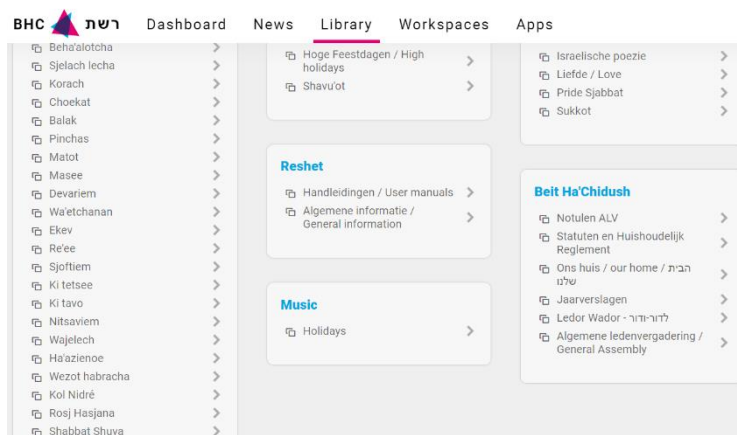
BHC רשת Dashboard News Library Workspaces Apps

Beha'alotcha
Sjelach lecha
Korach
Choekat
Balak
Pinchas
Matot
Masee
Devariem
Wa'etchanan
Ekev
Re'ee
Sjoftiem
Ki tetsee
Ki tavo
Nitsaviem
Wajelech
Ha'azienoe
Wezot habracha
Kol Nidré
Rosj Hasjana
Shabbat Shuva

Hoge Feestdagen / High holidays
Shavu'ot

Reshet
Handleidingen / User manuals
Algemene informatie / General information

Music
Holidays

Israelische poezie
Liefde / Love
Pride Sjabbat
Sukkot

Beit Ha'Chidush
Notulen ALV
Statuten en Huishoudelijk Reglement
Ons huis / our home / הבית שלנו
Jaarverslagen
Ledor Wador - לדור-ודור
Algemene ledenvergadering / General Assembly